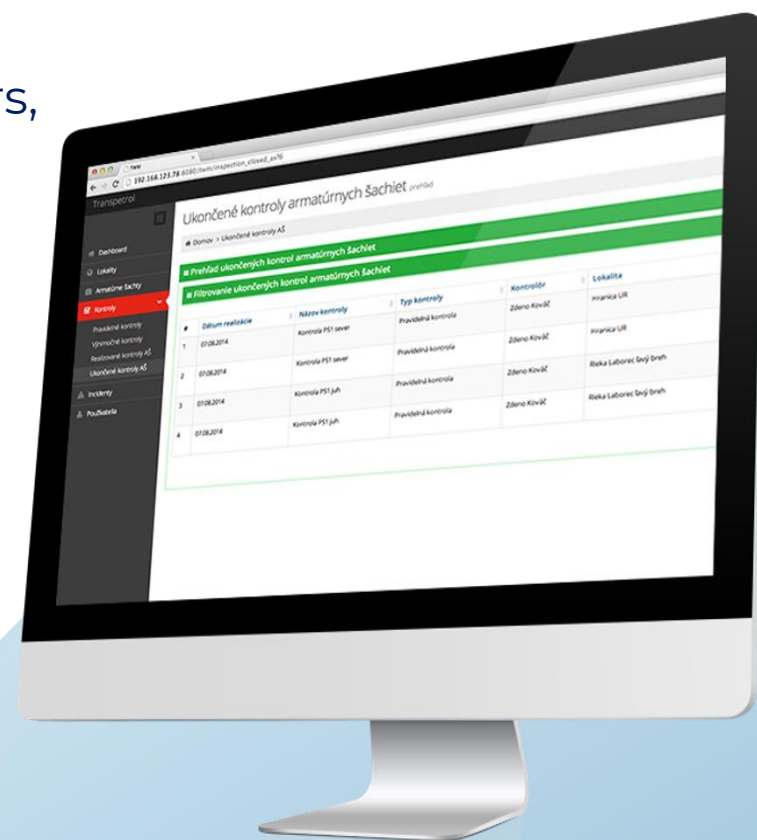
rs,

TWIM

192.168.123.78:8080/twim/inspection_closed_as?6

Transpetrol

Dashboard
Lokality
Armatúrne šachty
Kontroly
Pravidelné kontroly
Výnimočné kontroly
Realizované kontroly AŠ
Ukončené kontroly AŠ
Incidenty
Používatelia

Ukončené kontroly armatúrnych šachiet prehľad

Domov > Ukončené kontroly AŠ

Prehľad ukončených kontrol armatúrnych šachiet

Filtrovanie ukončených kontrol armatúrnych šachiet

| # | Dátum realizácie | Názov kontroly | Typ kontroly | Kontrolór | Lokalita |
|---|---|---|---|---|---|
| 1 | 07.08.2014 | Kontrola PS1 sever | Pravidelná kontrola | Zdeno Kováč | Hranica UR |
| 2 | 07.08.2014 | Kontrola PS1 sever | Pravidelná kontrola | Zdeno Kováč | Hranica UR |
| 3 | 07.08.2014 | Kontrola PS1 juh | Pravidelná kontrola | Zdeno Kováč | Rieka Laborec ľavý breh |
| 4 | 07.08.2014 | Kontrola PS1 juh | Pravidelná kontrola | Zdeno Kováč | Rieka Laborec ľavý breh |